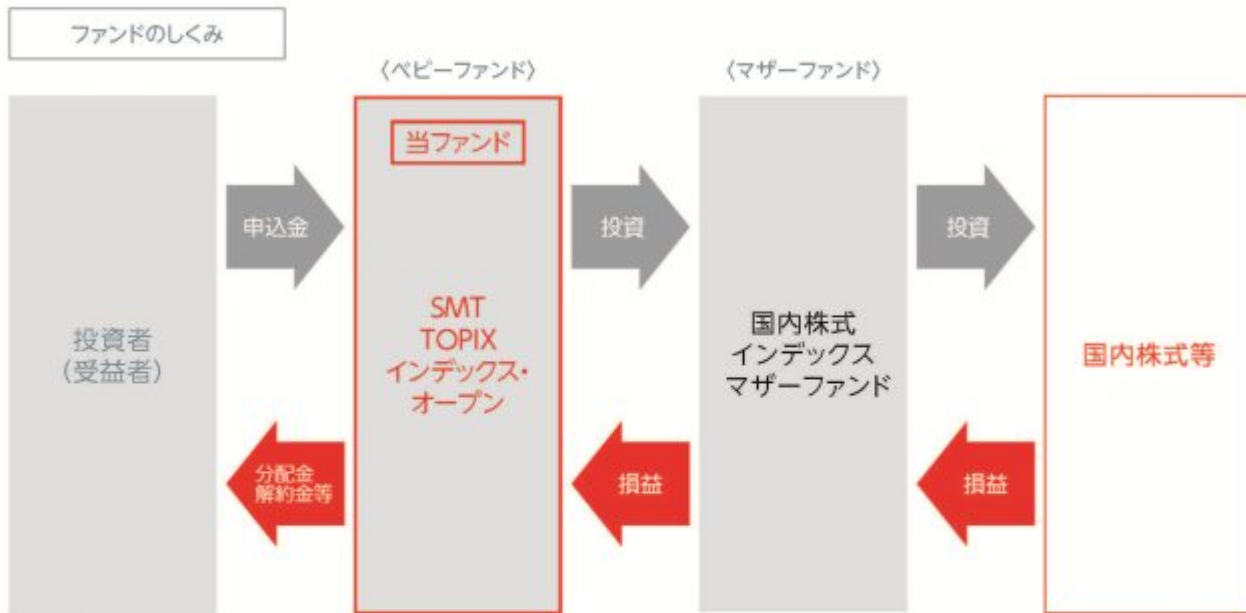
ファンドのしくみ

〈ベビーファンド〉

〈マザーファンド〉

投資者
(受益者)

申込金

分配金
解約金等

当ファンド

SMT
TOPIX
インデックス・
オープン

投資

損益

国内株式
インデックス
マザーファンド

投資

損益

国内株式等